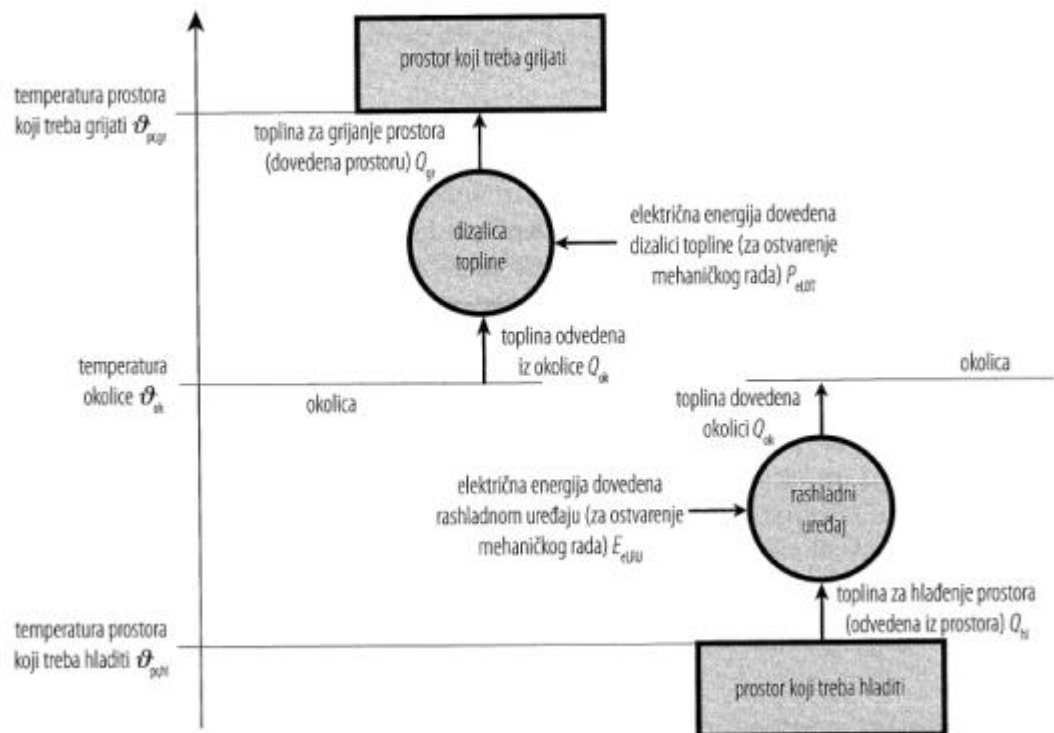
prostor koji treba grijati

temperatura prostora koji treba grijati $\vartheta_{pkgr}$

toplina za grijanje prostora (dovedena prostoru) $Q_{gr}$

dizalica topline

električna energija dovedena dizalici topline (za ostvarenje mehaničkog rada) $P_{eLDT}$

toplina odvedena iz okolice $Q_{ok}$

temperatura okolice $\vartheta_{ok}$

okolica

okolica

toplina dovedena okolici $Q_{ok}$

električna energija dovedena rashladnom uređaju (za ostvarenje mehaničkog rada) $E_{eLRU}$

rashladni uređaj

toplina za hlađenje prostora (odvedena iz prostora) $Q_{hl}$

temperatura prostora koji treba hladiti $\vartheta_{pkhl}$

prostor koji treba hladiti